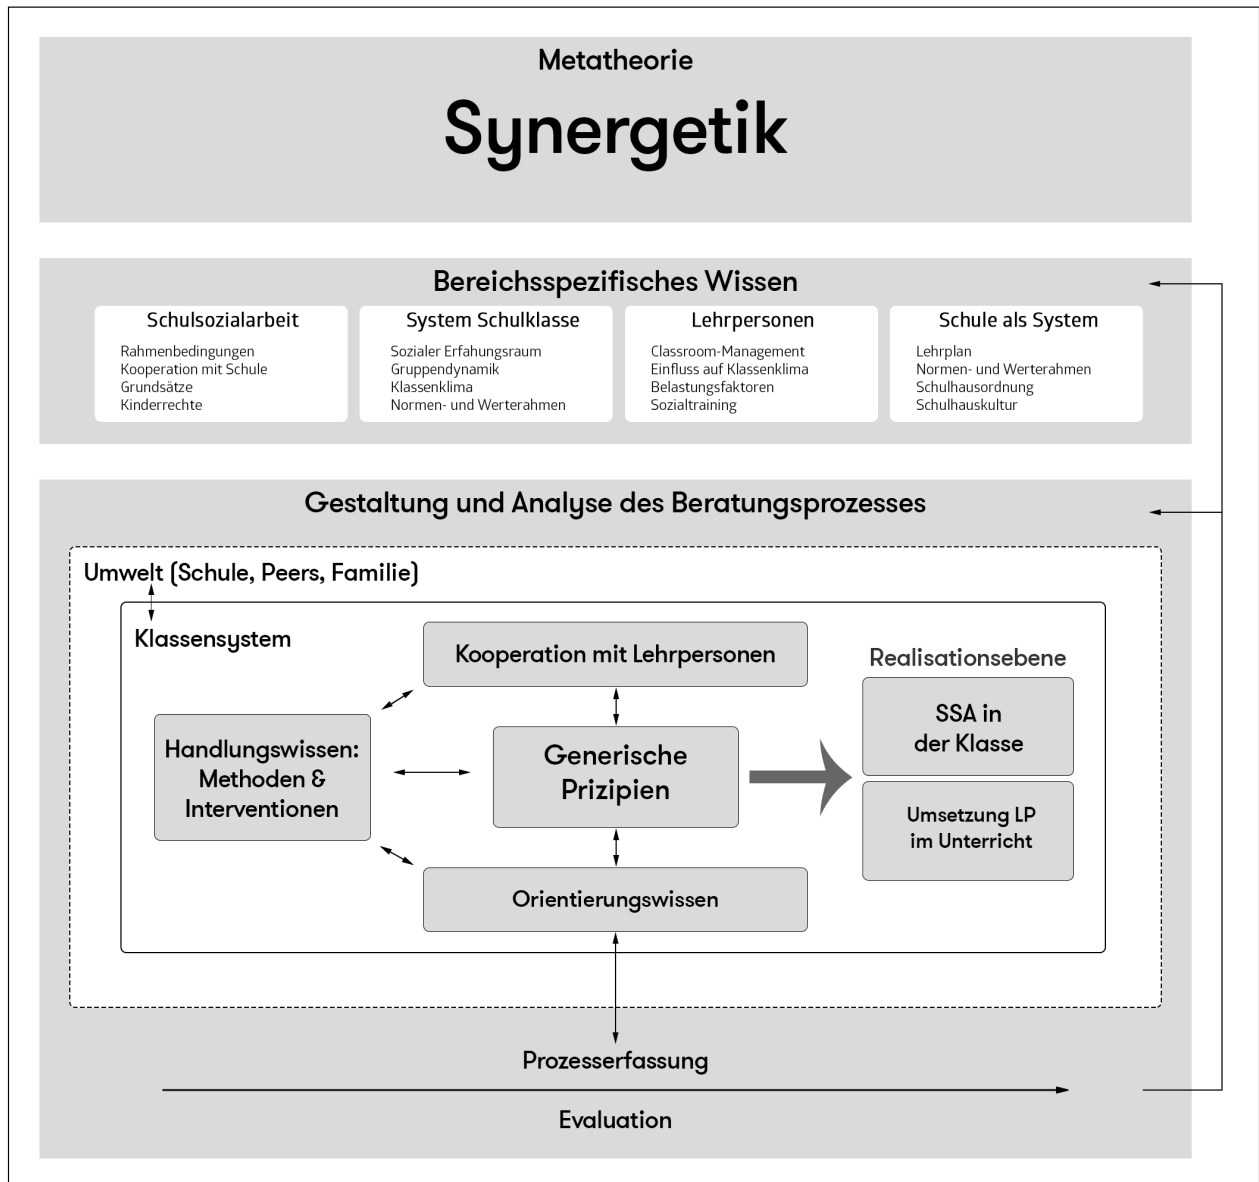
Metatheorie

Synergetik

Bereichsspezifisches Wissen

Schulsozialarbeit

Rahmenbedingungen
Kooperation mit Schule
Grundsätze
Kinderrechte

System Schulklasse

Sozialer Erfahungsraum
Gruppendynamik
Klassenklima
Normen- und Werterahmen

Lehrpersonen

Classroom-Management
Einfluss auf Klassenklima
Belastungsfaktoren
Sozialtraining

Schule als System

Lehrplan
Normen- und Werterahmen
Schulhausordnung
Schulhauskultur

Gestaltung und Analyse des Beratungsprozesses

Umwelt (Schule, Peers, Familie)

Klassensystem

Kooperation mit Lehrpersonen

Realisationsebene

Handlungswissen: Methoden & Interventionen

Generische Prizipien

SSA in der Klasse

Umsetzung LP im Unterricht

Orientierungswissen

Prozesserfassung

Evaluation